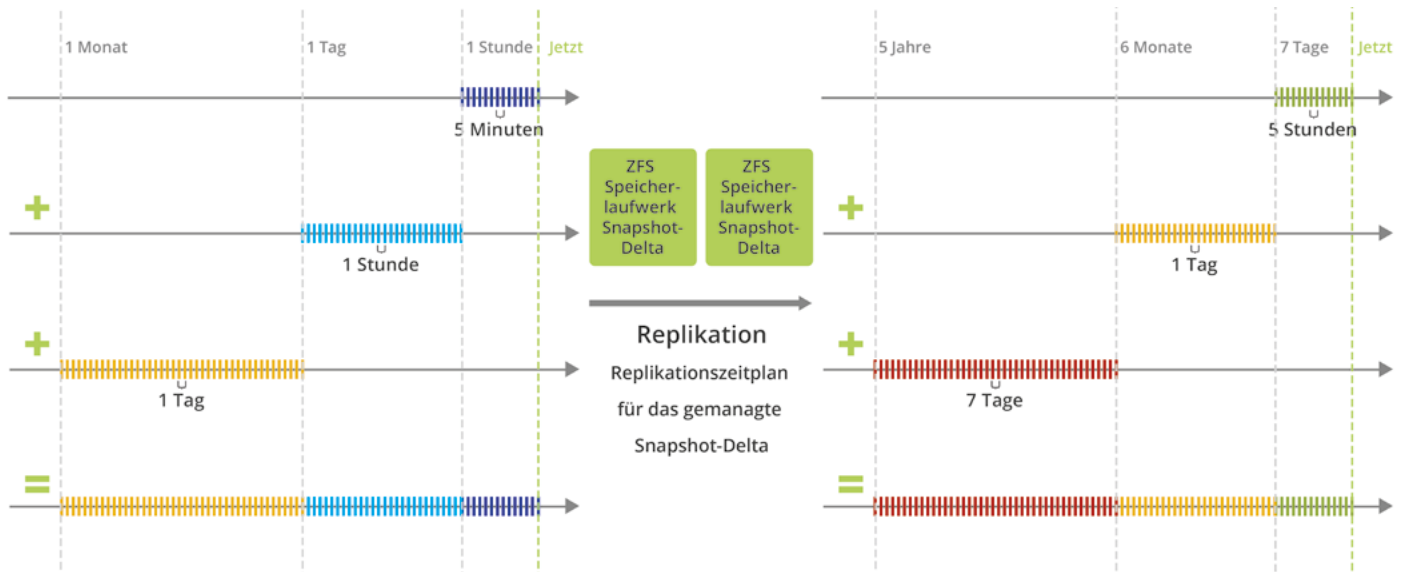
1 Monat
1 Tag
1 Stunde
Jetzt

5 Minuten

+

1 Stunde

+

1 Tag

=

ZFS Speicherlaufwerk Snapshot-Delta

ZFS Speicherlaufwerk Snapshot-Delta

Replikation

Replikationszeitplan für das gemanagte Snapshot-Delta

5 Jahre
6 Monate
7 Tage
Jetzt

5 Stunden

+

1 Tag

+

7 Tage

=